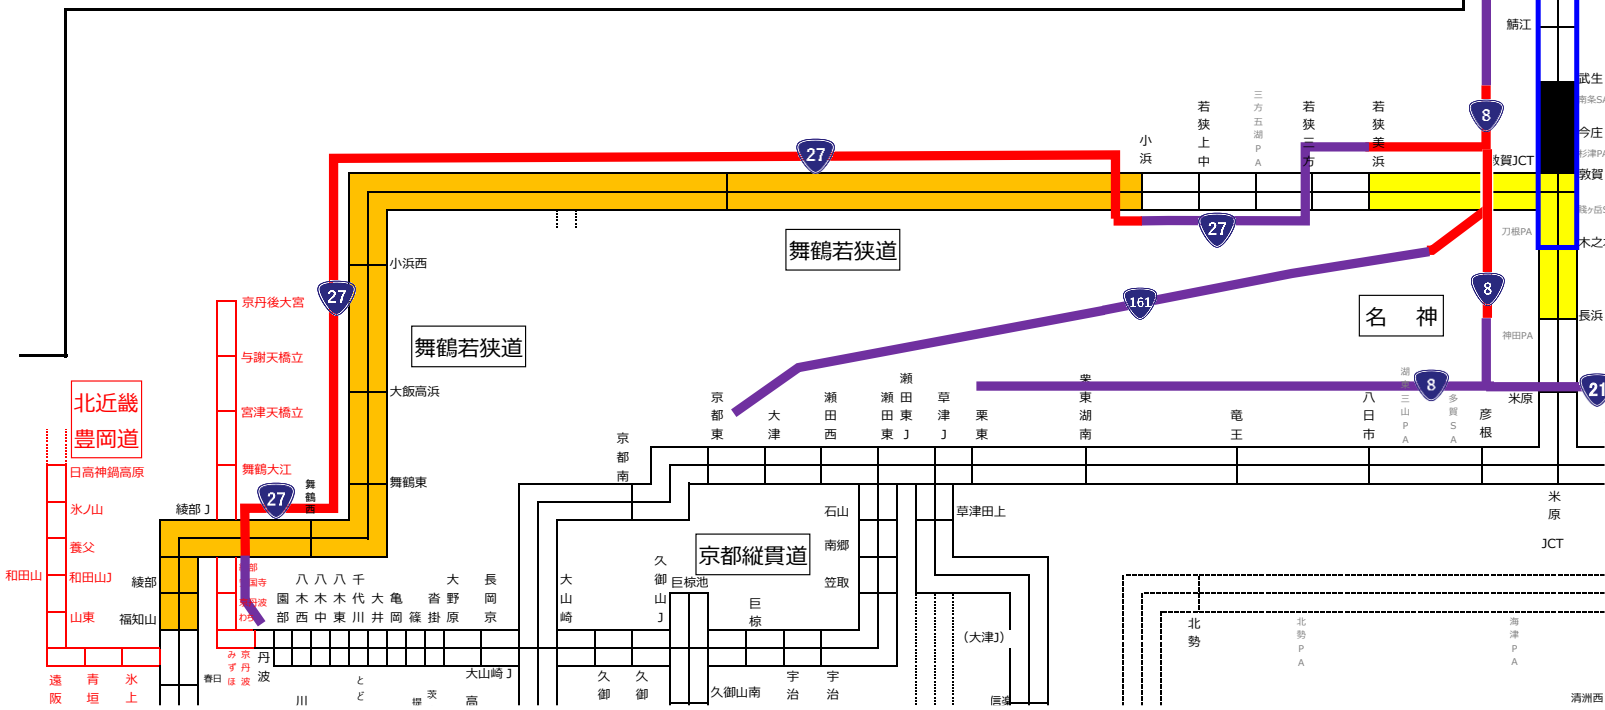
鯖江
武生
南条SA
今庄
杉津PA
敦賀
敦賀JCT
賤ヶ岳SA
木之本
刀根PA
長浜
神田PA
米原
8
8
8
21
27
27
27
27
161
若狭上中
三方五湖PA
若狭三方
若狭美浜
小浜
舞鶴若狭道
名　神
小浜西
舞鶴若狭道
大飯高浜
舞鶴東
舞鶴西
京丹後大宮
与謝天橋立
宮津天橋立
舞鶴大江
北近畿
豊岡道
日高神鍋高原
氷ノ山
養父
和田山J
和田山
山東
綾部J
綾部
福知山
遠阪
青垣
氷上
丹波
春日
京丹波みずほ
京丹波わち
園部
京都丹波
八木西
八木中
八木東
千代川
大井
亀岡
篠
大沓掛
長岡京
大山崎
大山崎J
大原野
京都東
大津
瀬田西
瀬田東
瀬田東J
草津J
草津田上
栗東
竜王
栗東湖南
八日市
湖東三山PA
多賀SA
彦根
米原JCT
京都南
石山
南郷
笠取
京都縦貫道
久御山
巨椋池
久御山J
巨椋
宇治
宇治
久御山南
久御
久御
（大津J）
北勢
北勢PA
海津PA
清洲西